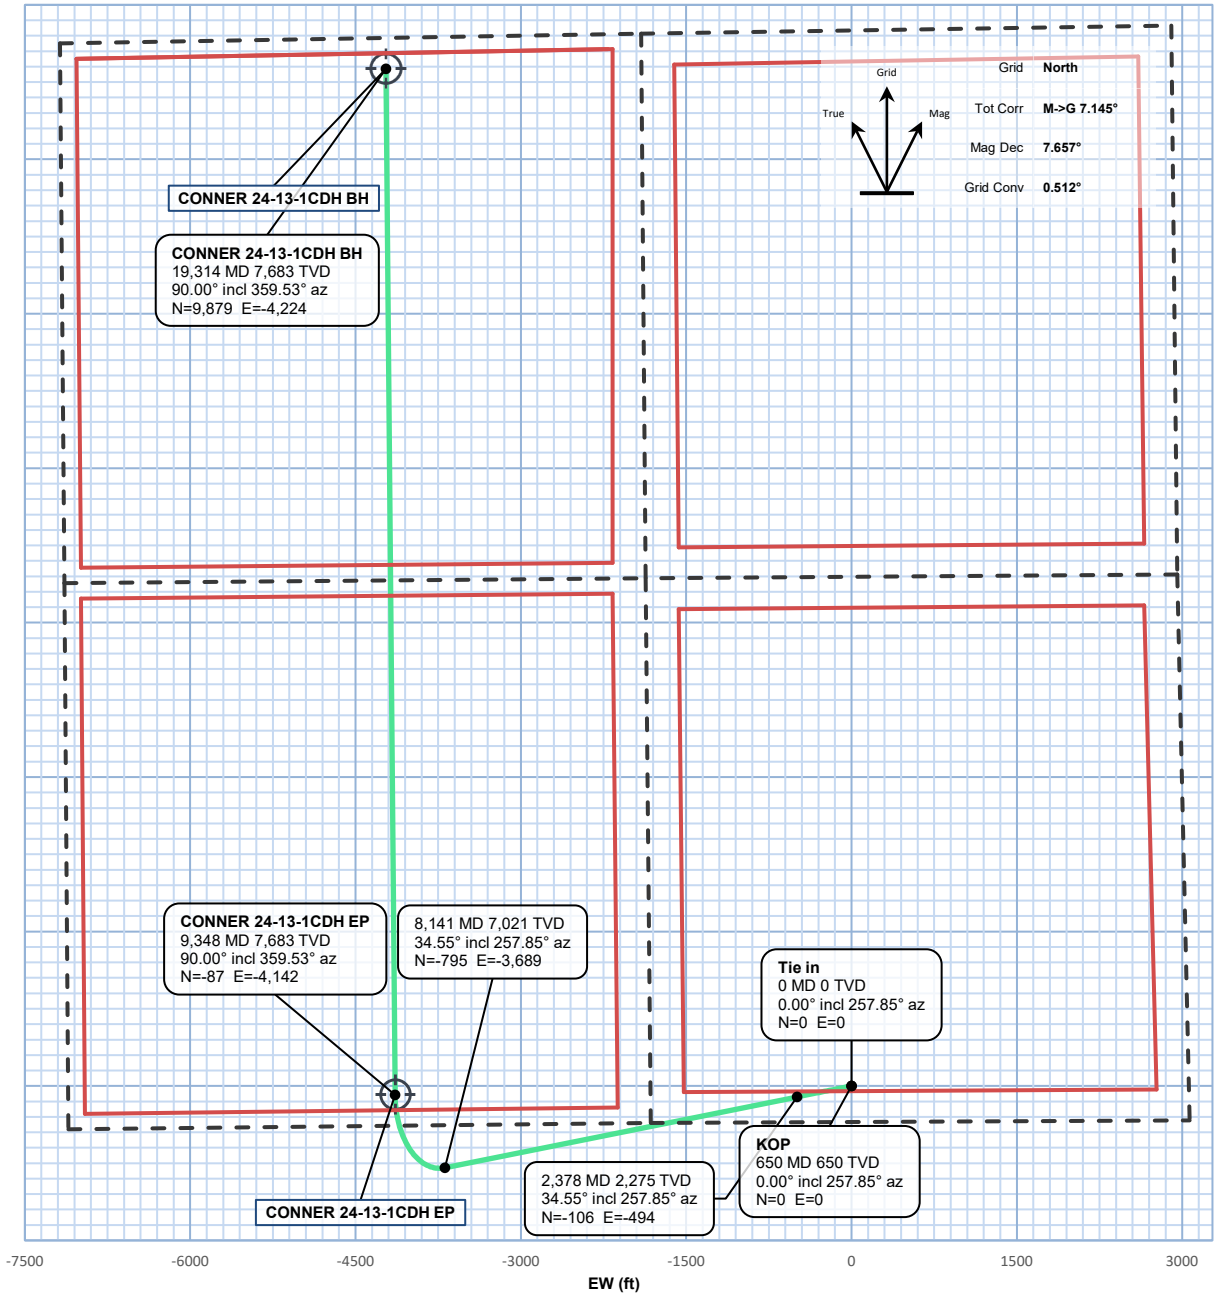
Grid

True

Mag

Grid North

Tot Corr M->G 7.145°

Mag Dec 7.657°

Grid Conv 0.512°

CONNER 24-13-1CDH BH

CONNER 24-13-1CDH BH
19,314 MD 7,683 TVD
90.00° incl 359.53° az
N=9,879 E=-4,224

CONNER 24-13-1CDH EP
9,348 MD 7,683 TVD
90.00° incl 359.53° az
N=-87 E=-4,142

8,141 MD 7,021 TVD
34.55° incl 257.85° az
N=-795 E=-3,689

Tie in
0 MD 0 TVD
0.00° incl 257.85° az
N=0 E=0

KOP
650 MD 650 TVD
0.00° incl 257.85° az
N=0 E=0

2,378 MD 2,275 TVD
34.55° incl 257.85° az
N=-106 E=-494

CONNER 24-13-1CDH EP

-7500 -6000 -4500 -3000 -1500 0 1500 3000

EW (ft)